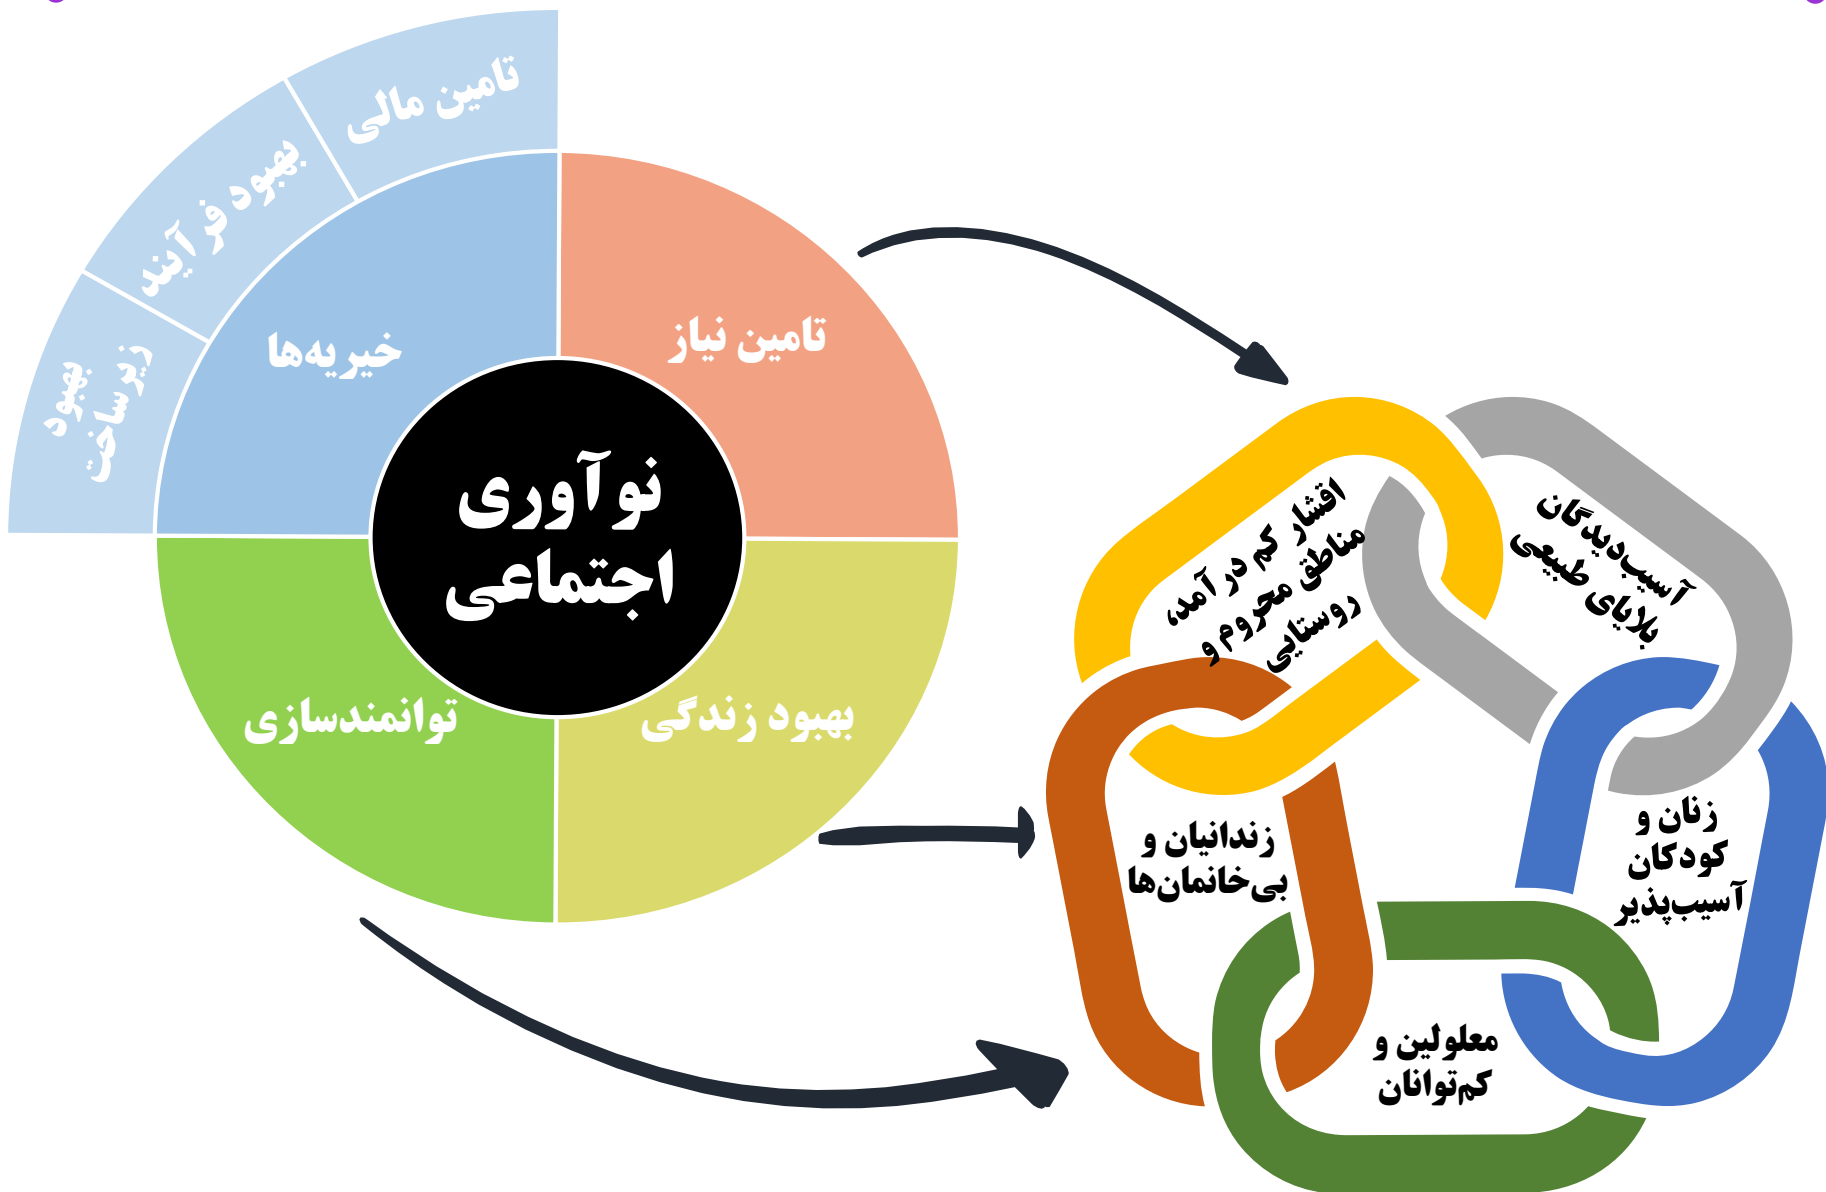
تامین مالی

بهبود فرآیند

بهبود زیرساخت

خیریه‌ها

تامین نیاز

نوآوری اجتماعی

توانمندسازی

بهبود زندگی

اقشار کم در آمد، مناطق محروم و روستایی

آسیب‌دیدگان بلایای طبیعی

زنان و کودکان آسیب‌پذیر

زندانیان و بی‌خانمان‌ها

معلولین و کم‌توانان